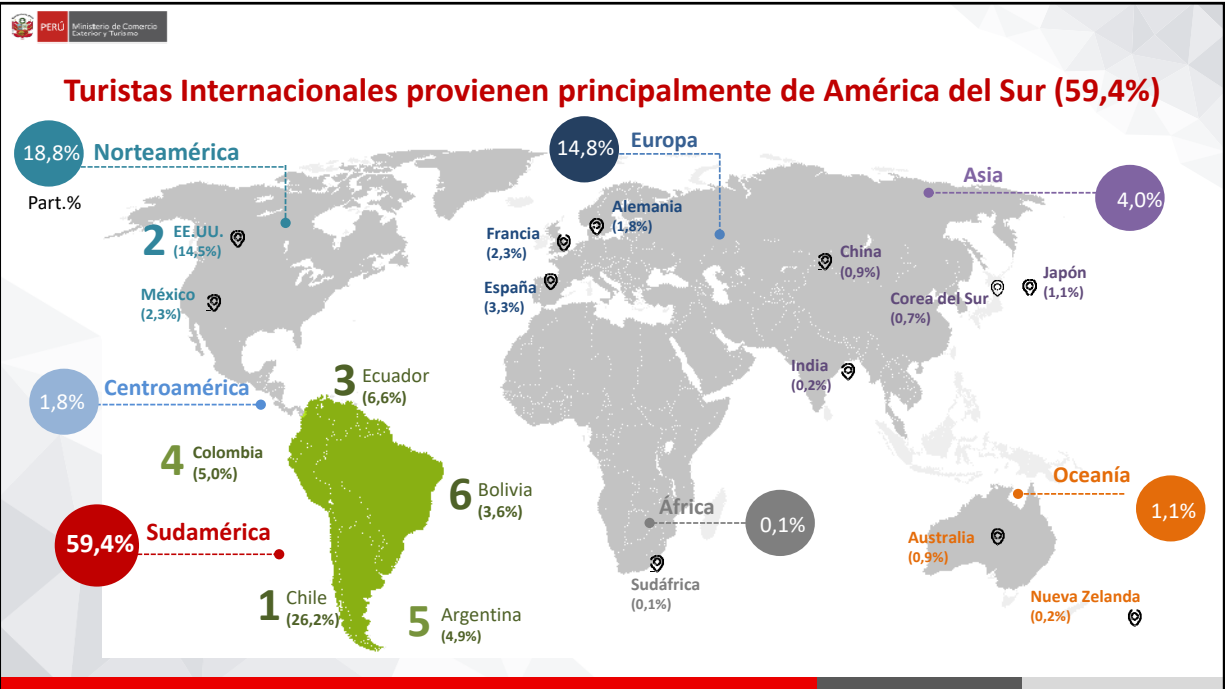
PERÚ Ministerio de Comercio Exterior y Turismo

Turistas Internacionales provienen principalmente de América del Sur (59,4%)

18,8% Part.%
Norteamérica
2 EE.UU. (14,5%)
México (2,3%)

14,8% Europa
Francia (2,3%)
Alemania (1,8%)
España (3,3%)

Asia 4,0%
China (0,9%)
Japón (1,1%)
Corea del Sur (0,7%)
India (0,2%)

1,8% Centroamérica

3 Ecuador (6,6%)
4 Colombia (5,0%)
6 Bolivia (3,6%)

59,4% Sudamérica

1 Chile (26,2%)
5 Argentina (4,9%)

África 0,1%
Sudáfrica (0,1%)

Oceanía 1,1%
Australia (0,9%)
Nueva Zelanda (0,2%)